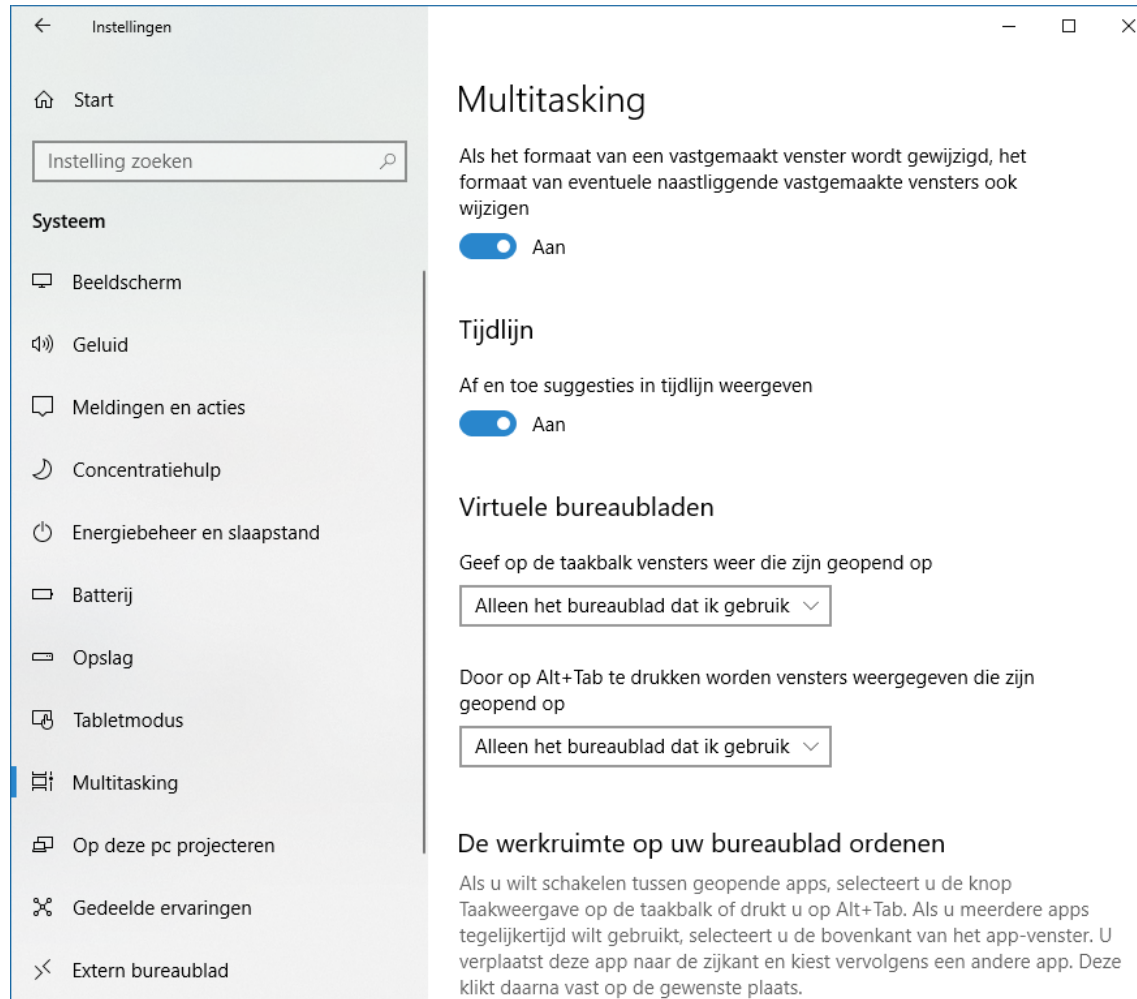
Instellingen

Start

Instelling zoeken

Systeem

Beeldscherm

Geluid

Meldingen en acties

Concentratiehulp

Energiebeheer en slaapstand

Batterij

Opslag

Tabletmodus

Multitasking

Op deze pc projecteren

Gedeelde ervaringen

Extern bureaublad

Multitasking

Als het formaat van een vastgemaakt venster wordt gewijzigd, het formaat van eventuele naastliggende vastgemaakte vensters ook wijzigen

Aan

Tijdlijn

Af en toe suggesties in tijdlijn weergeven

Aan

Virtuele bureaubladen

Geef op de taakbalk vensters weer die zijn geopend op

Alleen het bureaublad dat ik gebruik

Door op Alt+Tab te drukken worden vensters weergegeven die zijn geopend op

Alleen het bureaublad dat ik gebruik

De werkruimte op uw bureaublad ordenen

Als u wilt schakelen tussen geopende apps, selecteert u de knop Taakweergave op de taakbalk of drukt u op Alt+Tab. Als u meerdere apps tegelijkertijd wilt gebruikt, selecteert u de bovenkant van het app-venster. U verplaatst deze app naar de zijkant en kiest vervolgens een andere app. Deze klikt daarna vast op de gewenste plaats.